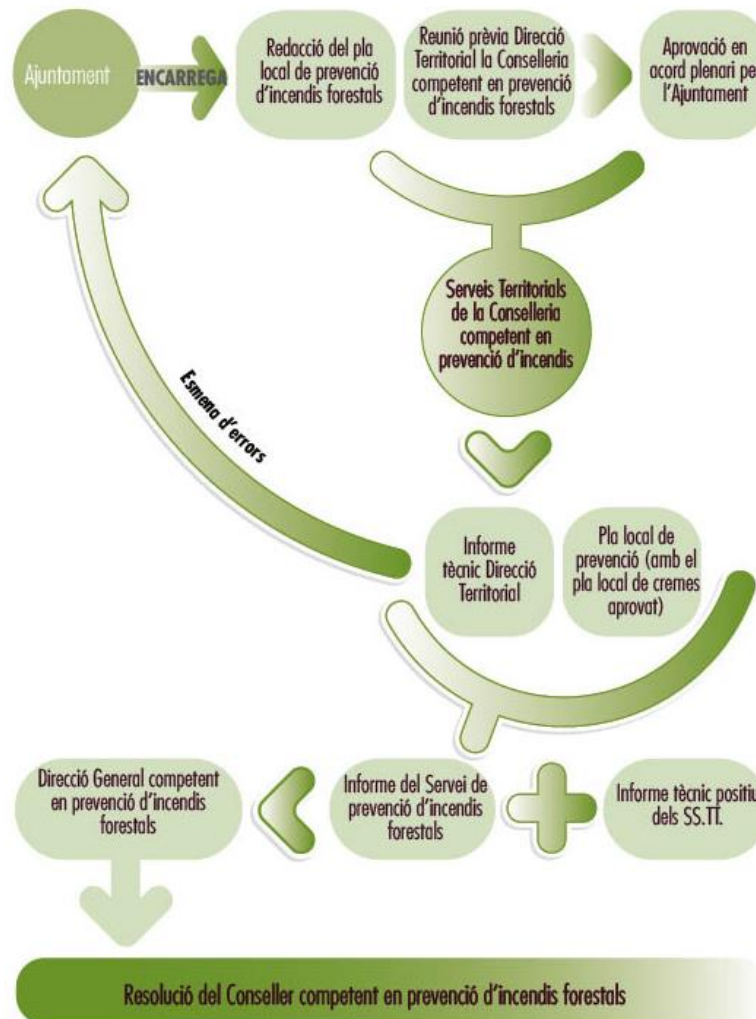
Ajuntament

ENCARREGA

Redacció del pla local de prevenció d'incendis forestals

Reunió prèvia Direcció Territorial la Conselleria competent en prevenció d'incendis forestals

Aprovació en acord plenari pe l'Ajuntament

Serveis Territorials de la Conselleria competent en prevenció d'incendis

Esmena d'errors

Informe tècnic Direcció Territorial

Pla local de prevenció (amb el pla local de cremes aprovat)

Direcció General competent en prevenció d'incendis forestals

Informe del Servei de prevenció d'incendis forestals

Informe tècnic positiu dels SS.TT.

Resolució del Conseller competent en prevenció d'incendis forestals